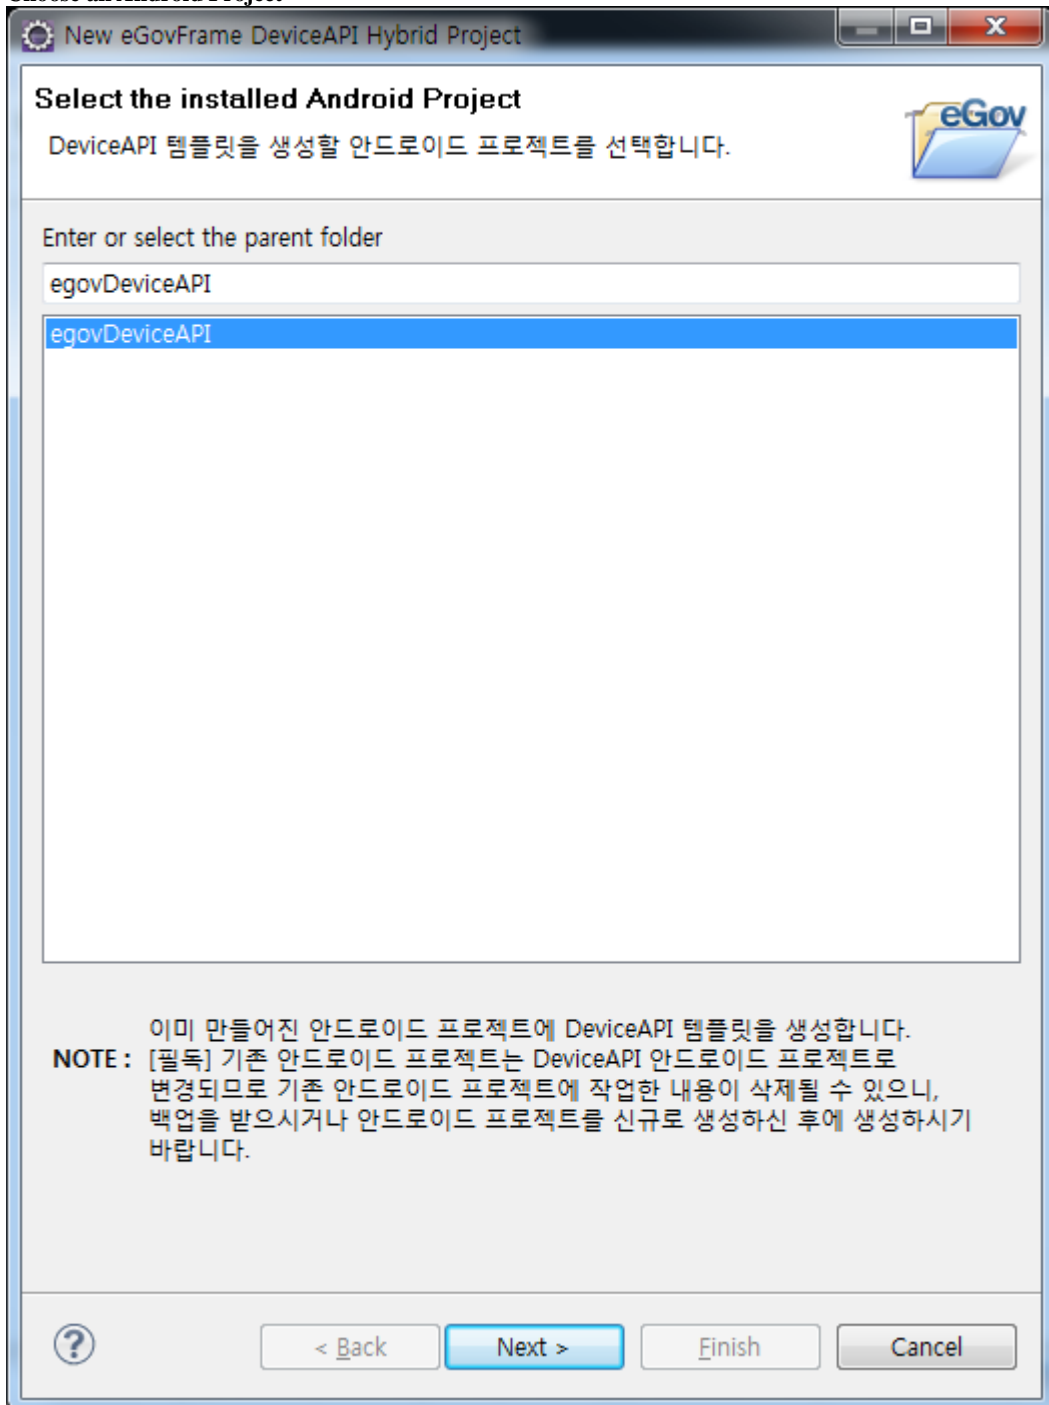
New eGovFrame DeviceAPI Hybrid Project

Select the installed Android Project

DeviceAPI 템플릿을 생성할 안드로이드 프로젝트를 선택합니다.

eGov

Enter or select the parent folder

egovDeviceAPI

egovDeviceAPI

NOTE : 이미 만들어진 안드로이드 프로젝트에 DeviceAPI 템플릿을 생성합니다. [필독] 기존 안드로이드 프로젝트는 DeviceAPI 안드로이드 프로젝트로 변경되므로 기존 안드로이드 프로젝트에 작업한 내용이 삭제될 수 있으니, 백업을 받으시거나 안드로이드 프로젝트를 신규로 생성하신 후에 생성하시기 바랍니다.

?

< Back

Next >

Finish

Cancel